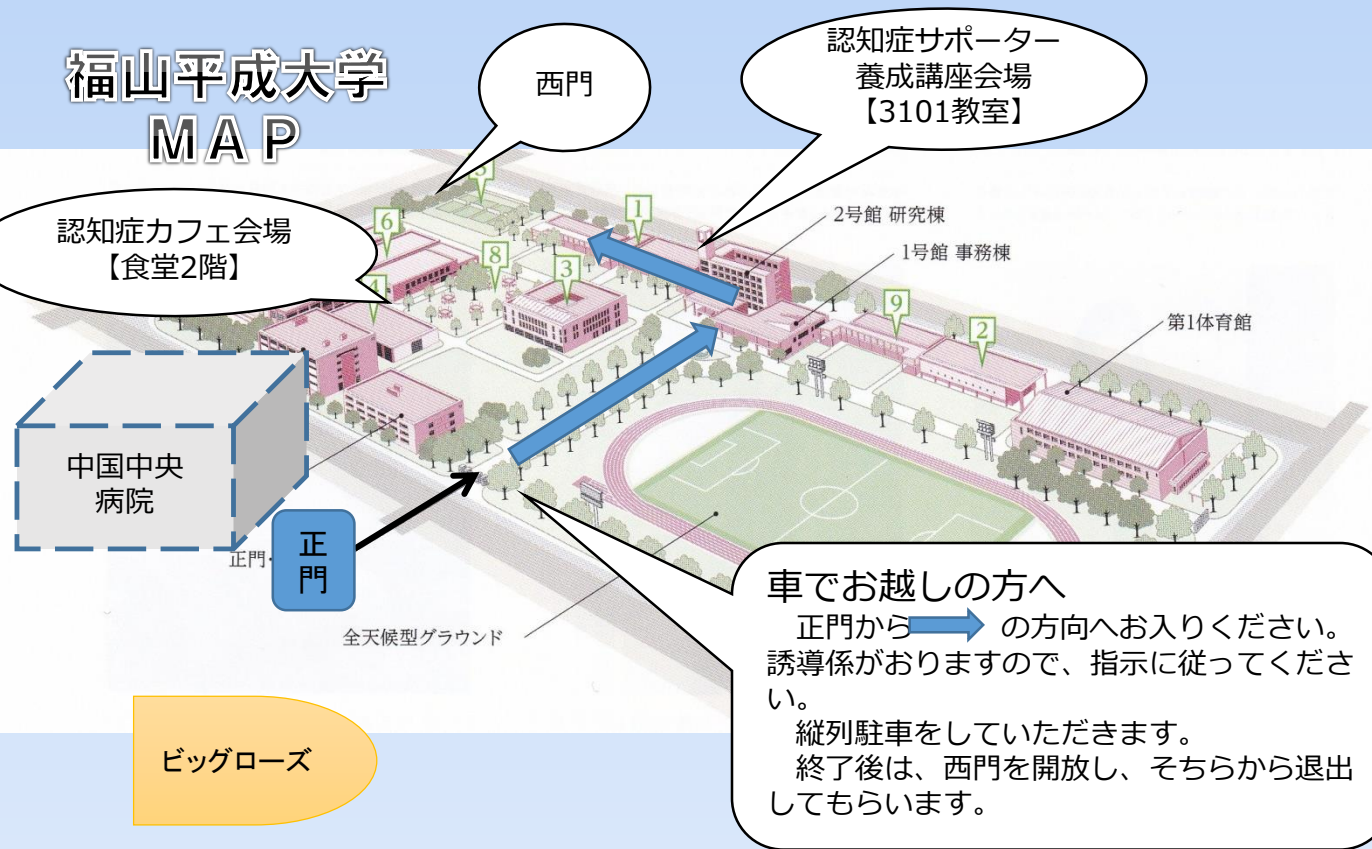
福山平成大学
MAP

西門

認知症サポーター
養成講座会場
【3101教室】

認知症カフェ会場
【食堂2階】

5
6
1
8
3
4
9
2

2号館 研究棟
1号館 事務棟
第1体育館

中国中央
病院

正門

正門

全天候型グラウンド

ビッグローズ

車でお越しの方へ
正門から の方向へお入りください。誘導係がおりますので、指示に従ってください。
縦列駐車をしていただきます。
終了後は、西門を開放し、そちらから退出してもらいます。